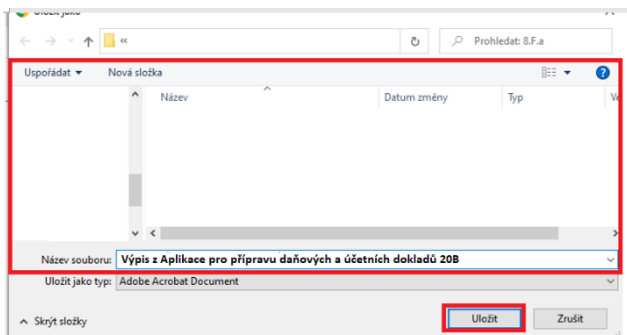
Uložit jako

«

Prohledat: 8.F.a

Uspořádat ▾ Nová složka

Název

Datum změny

Typ

Ve

Název souboru: Výpis z Aplikace pro přípravu daňových a účetních dokladů 20B

Uložit jako typ: Adobe Acrobat Document

Skrýt složky

Uložit

Zrušit